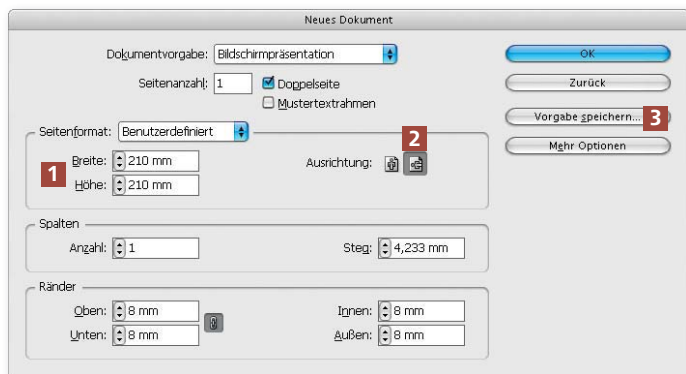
Neues Dokument

Dokumentvorgabe: Bildschirmpräsentation

Seitenanzahl: 1

Doppelseite

Mustertextrahmen

Seitenformat: Benutzerdefiniert

1

Breite: 210 mm

Höhe: 210 mm

2

Ausrichtung:

Spalten

Anzahl: 1

Steg: 4,233 mm

Ränder

Oben: 8 mm

Unten: 8 mm

Innen: 8 mm

Außen: 8 mm

OK

Zurück

Vorgabe speichern...

3

Mehr Optionen